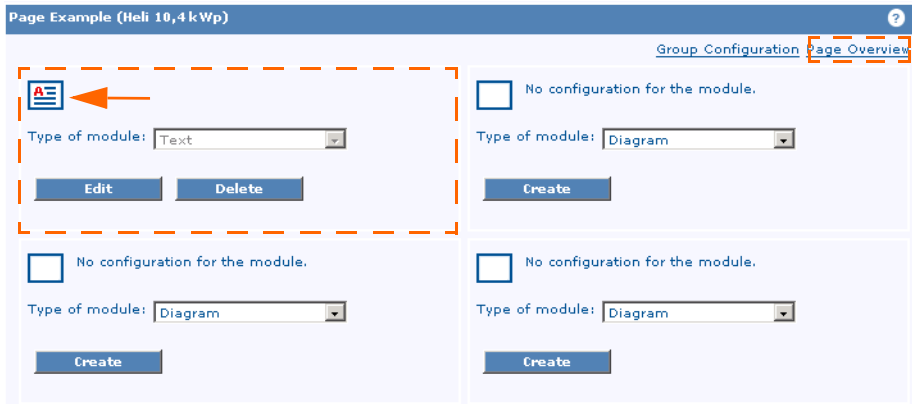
Page Example (Heli 10,4 kWp)

?

Group Configuration Page Overview

Type of module: Text

Edit Delete

No configuration for the module.

Type of module: Diagram

Create

No configuration for the module.

Type of module: Diagram

Create

No configuration for the module.

Type of module: Diagram

Create